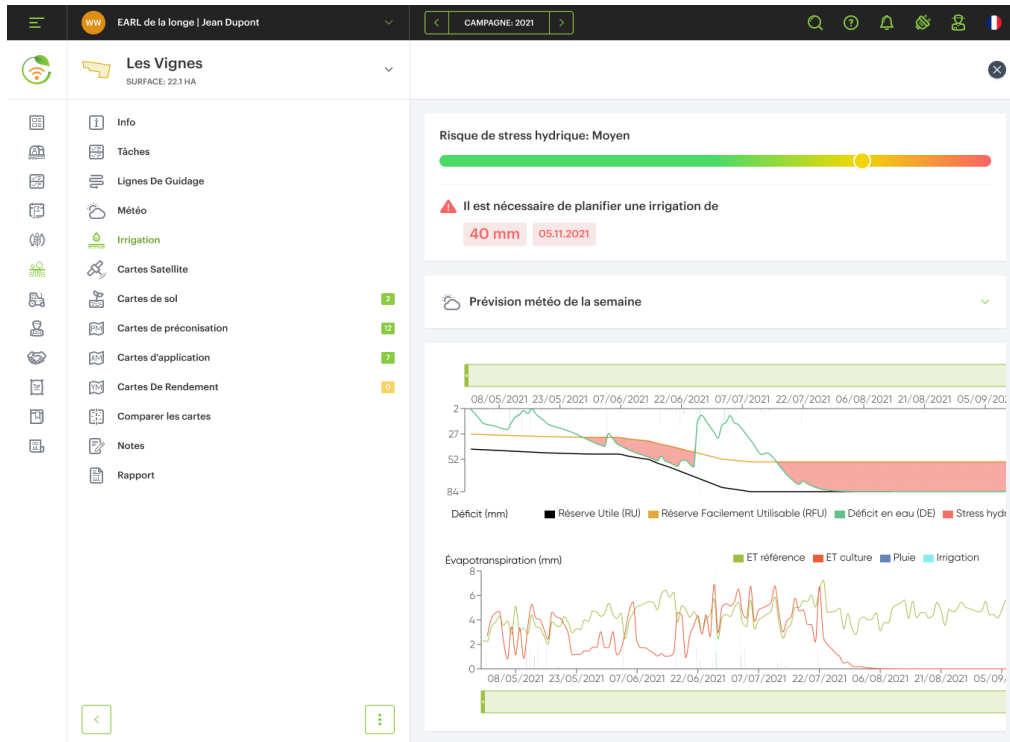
WW EARL de la longe | Jean Dupont

CAMPAGNE: 2021

Les Vignes
SURFACE: 22.1 HA

Info
Tâches
Lignes De Guidage
Météo
Irrigation
Cartes Satellite
Cartes de sol 2
Cartes de préconisation 12
Cartes d'application 7
Cartes De Rendement 0
Comparer les cartes
Notes
Rapport

Risque de stress hydrique: Moyen

Il est nécessaire de planifier une irrigation de
40 mm 05.11.2021

Prévision météo de la semaine

08/05/2021 23/05/2021 07/06/2021 22/06/2021 07/07/2021 22/07/2021 06/08/2021 21/08/2021 05/09/20

2
27
52
84

Déficit (mm) Réserve Utile (RU) Réserve Facilement Utilisable (RFU) Déficit en eau (DE) Stress hydr

Évapotranspiration (mm) ET référence ET culture Pluie Irrigation

6
4
2
0

08/05/2021 23/05/2021 07/06/2021 22/06/2021 07/07/2021 22/07/2021 06/08/2021 21/08/2021 05/09/